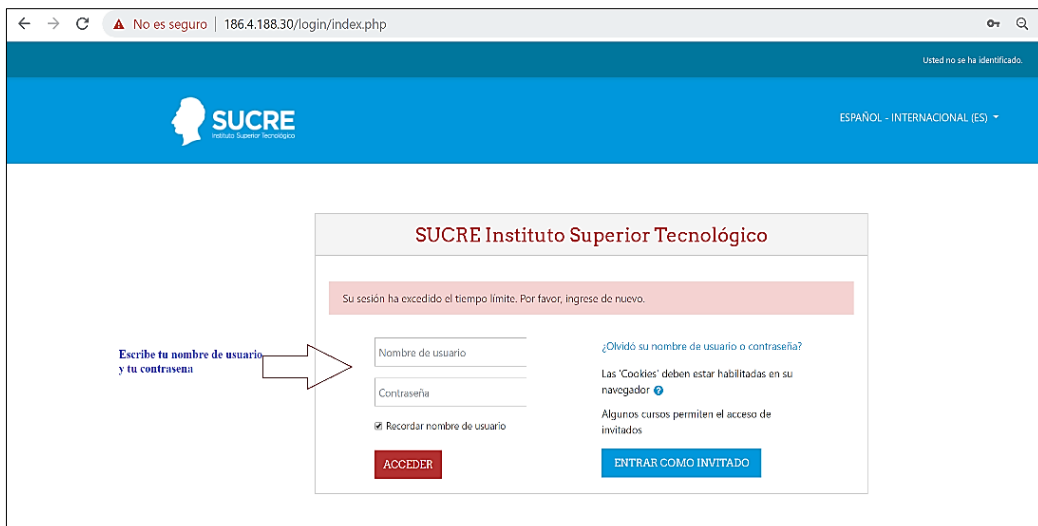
No es seguro | 186.4.188.30/login/index.php

Usted no se ha identificado.

SUCRE
Instituto Superior Tecnológico

ESPAÑOL - INTERNACIONAL (ES)

SUCRE Instituto Superior Tecnológico

Su sesión ha excedido el tiempo límite. Por favor, ingrese de nuevo.

Escribe tu nombre de usuario y tu contrasena

Nombre de usuario

Contraseña

Recordar nombre de usuario

ACCEDER

¿Olvidó su nombre de usuario o contraseña?

Las 'Cookies' deben estar habilitadas en su navegador

Algunos cursos permiten el acceso de invitados

ENTRAR COMO INVITADO